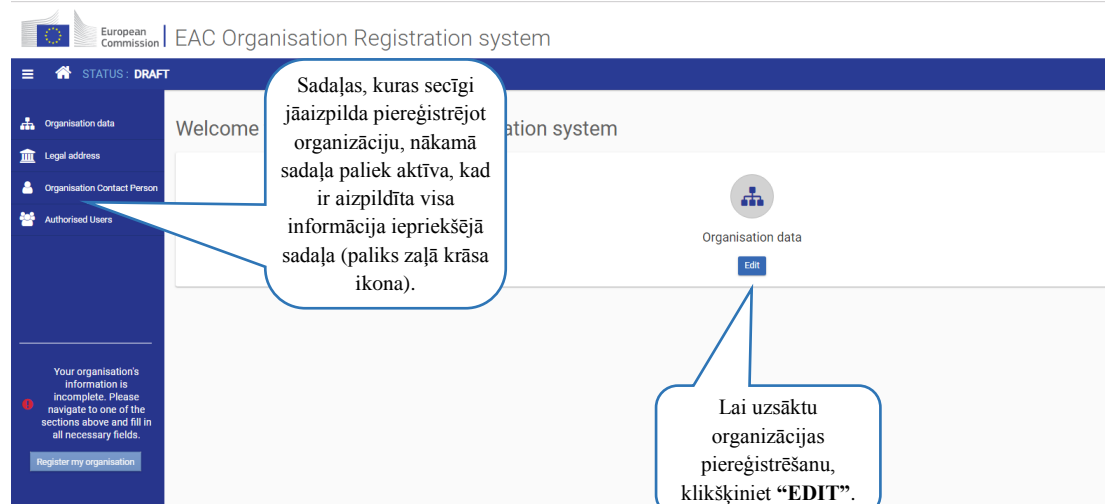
European Commission | EAC Organisation Registration system

STATUS : DRAFT

Organisation data
Legal address
Organisation Contact Person
Authorised Users

Welcome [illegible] ation system

Sadaļas, kuras secīgi jāaizpilda piereģistrējot organizāciju, nākamā sadaļa paliek aktīva, kad ir aizpildīta visa informācija iepriekšējā sadaļa (paliks zaļā krāsa ikona).

Organisation data

Edit

Your organisation's information is incomplete. Please navigate to one of the sections above and fill in all necessary fields.

Register my organisation

Lai uzsāktu organizācijas piereģistrēšanu, klikšķiniet **"EDIT"**.